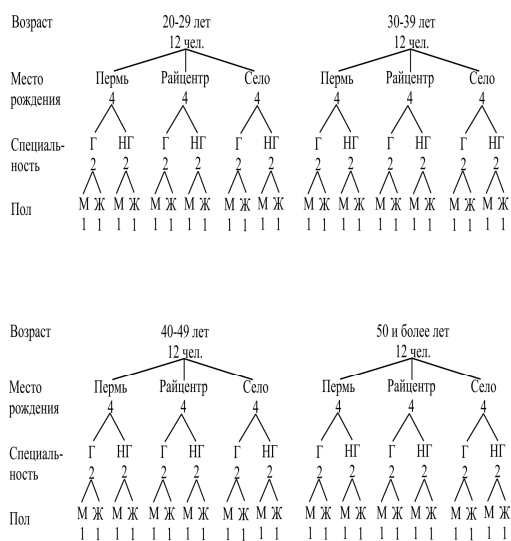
Возраст
20-29 лет
12 чел.
Место рождения
Пермь
4
Райцентр
4
Село
4
Специальность
Г
2
НГ
2
Г
2
НГ
2
Г
2
НГ
2
Пол
М Ж М Ж М Ж М Ж М Ж М Ж
1 1 1 1 1 1 1 1 1 1 1 1

30-39 лет
12 чел.
Пермь
4
Райцентр
4
Село
4
Г
2
НГ
2
Г
2
НГ
2
Г
2
НГ
2
М Ж М Ж М Ж М Ж М Ж М Ж
1 1 1 1 1 1 1 1 1 1 1 1

Возраст
40-49 лет
12 чел.
Место рождения
Пермь
4
Райцентр
4
Село
4
Специальность
Г
2
НГ
2
Г
2
НГ
2
Г
2
НГ
2
Пол
М Ж М Ж М Ж М Ж М Ж М Ж
1 1 1 1 1 1 1 1 1 1 1 1

50 и более лет
12 чел.
Пермь
4
Райцентр
4
Село
4
Г
2
НГ
2
Г
2
НГ
2
Г
2
НГ
2
М Ж М Ж М Ж М Ж М Ж М Ж
1 1 1 1 1 1 1 1 1 1 1 1